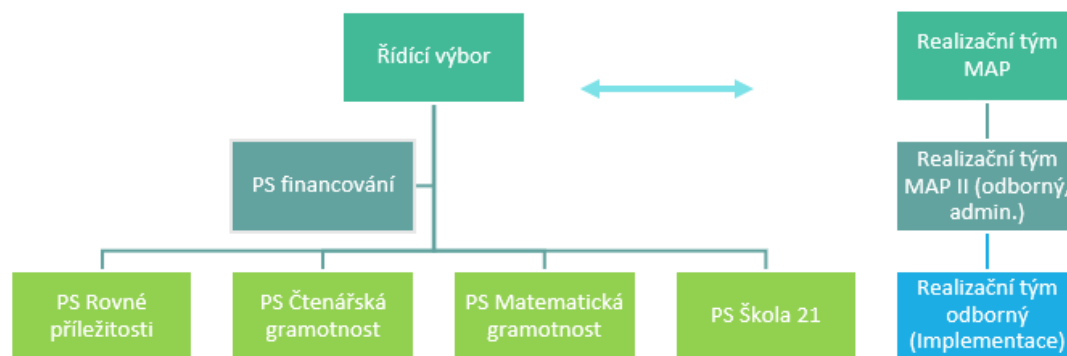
Řídící výbor

PS financování

PS Rovné příležitosti

PS Čtenářská gramotnost

PS Matematická gramotnost

PS Škola 21

Realizační tým MAP

Realizační tým MAP II (odborný/ admin.)

Realizační tým odborný (Implementace)